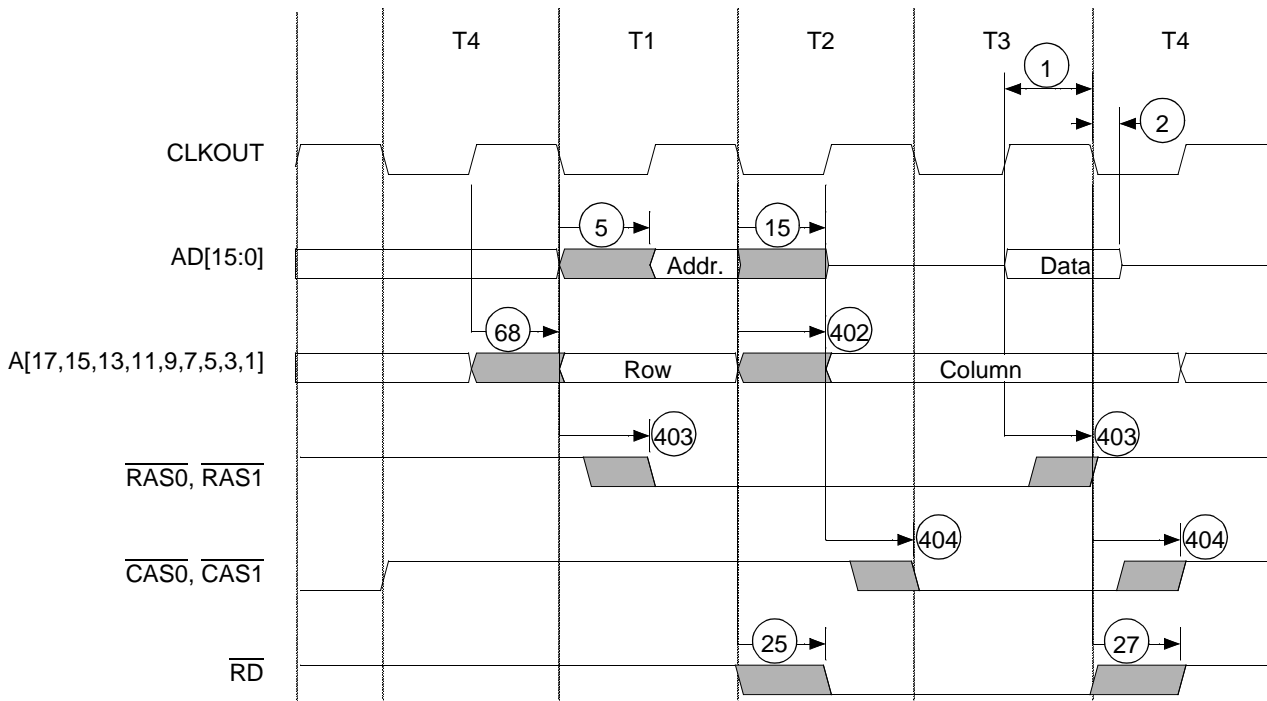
T4 T1 T2 T3 T4

1

2

CLKOUT

5

15

AD[15:0]

Addr.

Data

68

402

A[17,15,13,11,9,7,5,3,1]

Row

Column

403

403

$\overline{RAS0}$, $\overline{RAS1}$

404

404

$\overline{CAS0}$, $\overline{CAS1}$

25

27

$\overline{RD}$